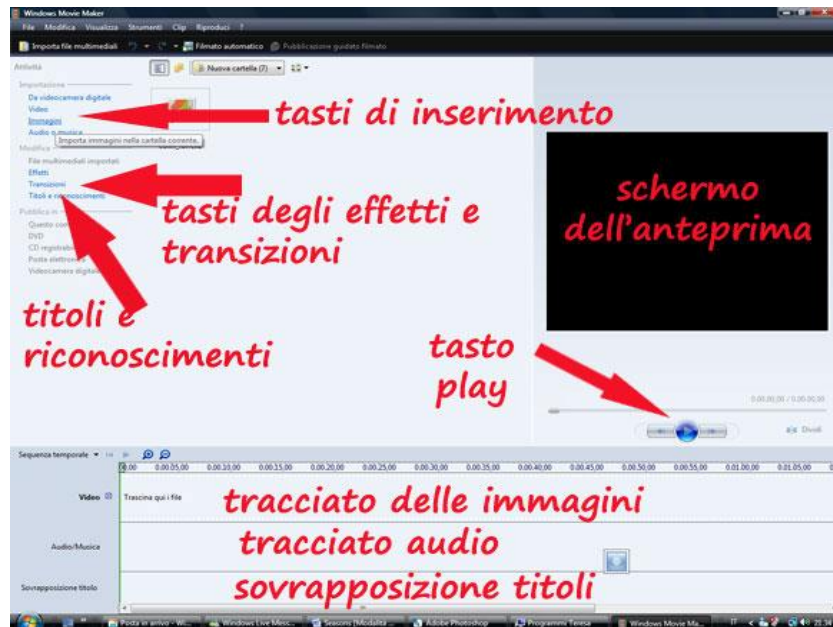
Windows Movie Maker

File Modifica Visualizza Strumenti Clip Riproduci ?

Importa file multimediali | Filmato automatico | Pubblicazione guidata filmato

Attività

Nuova cartella (7)

Importazione
Da videocamera digitale
Video
Immagini
Audio o musica

Importa immagini nella cartella corrente.

Modifica
File multimediali importati
Effetti
Transizioni
Titoli e riconoscimenti

Pubblica in
Questo com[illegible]
DVD
CD registrab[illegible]
Posta elettron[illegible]
Videocamera digital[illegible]

tasti di inserimento

tasti degli effetti e transizioni

titoli e riconoscimenti

schermo dell'anteprima

tasto play

0.00.00,00 / 0.00.00,00

Dividi

Sequenza temporale

0.00 0.00.05,00 0.00.10,00 0.00.15,00 0.00.20,00 0.00.25,00 0.00.30,00 0.00.35,00 0.00.40,00 0.00.45,00 0.00.50,00 0.00.55,00 0.01.00,00 0.01.05,00

Video

Trascina qui i file

Audio/Musica

Sovrapposizione titolo

tracciato delle immagini

tracciato audio

sovrapposizione titoli

Posta in arrivo - Wi... | Windows Live Mess... | Sessioni (Modalità ... | Adobe Photoshop | Programmi Teresa | Windows Movie Ma...

IT 21.3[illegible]